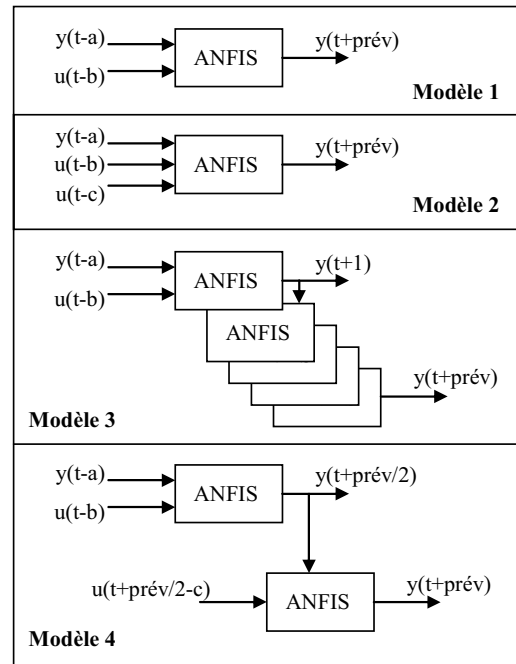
y(t-a)
u(t-b)
ANFIS
y(t+prév)
Modèle 1

y(t-a)
u(t-b)
u(t-c)
ANFIS
y(t+prév)
Modèle 2

y(t-a)
u(t-b)
ANFIS
y(t+1)
ANFIS
y(t+prév)
Modèle 3

y(t-a)
u(t-b)
ANFIS
y(t+prév/2)
u(t+prév/2-c)
ANFIS
y(t+prév)
Modèle 4